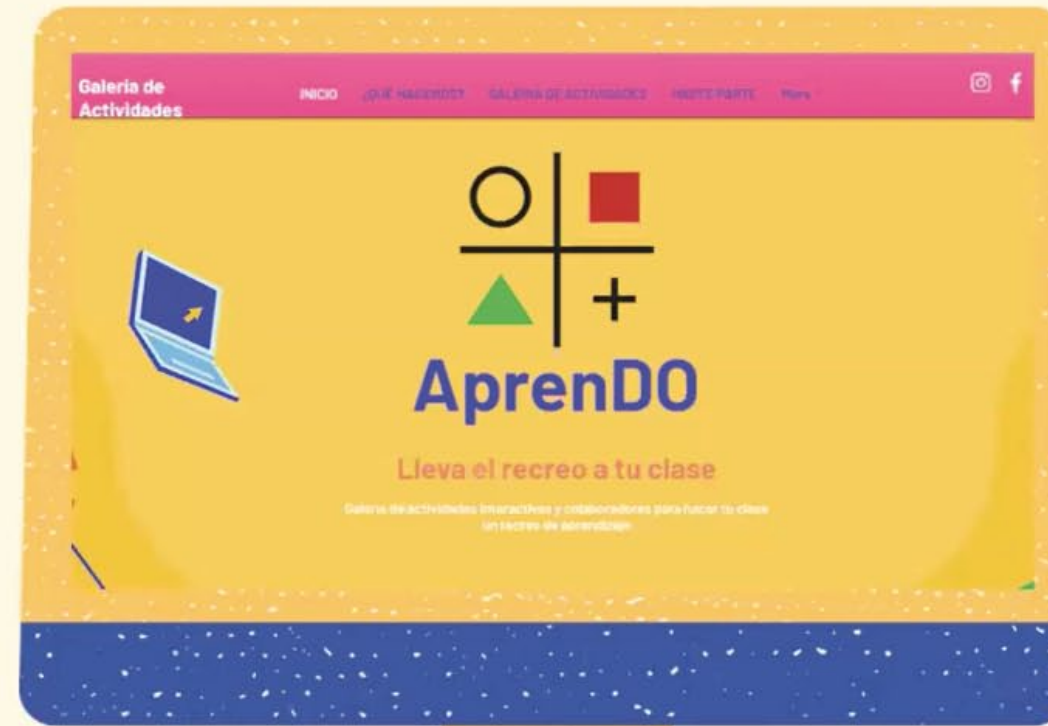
Galeria de Actividades

INICIO ¿QUÉ HACEMOS? GALERIA DE ACTIVIDADES HAZTE PARTE Más

AprenDO

Lleva el recreo a tu clase

Galeria de actividades interactivas y colaboradoras para hacer tu clase un recreo de aprendizaje